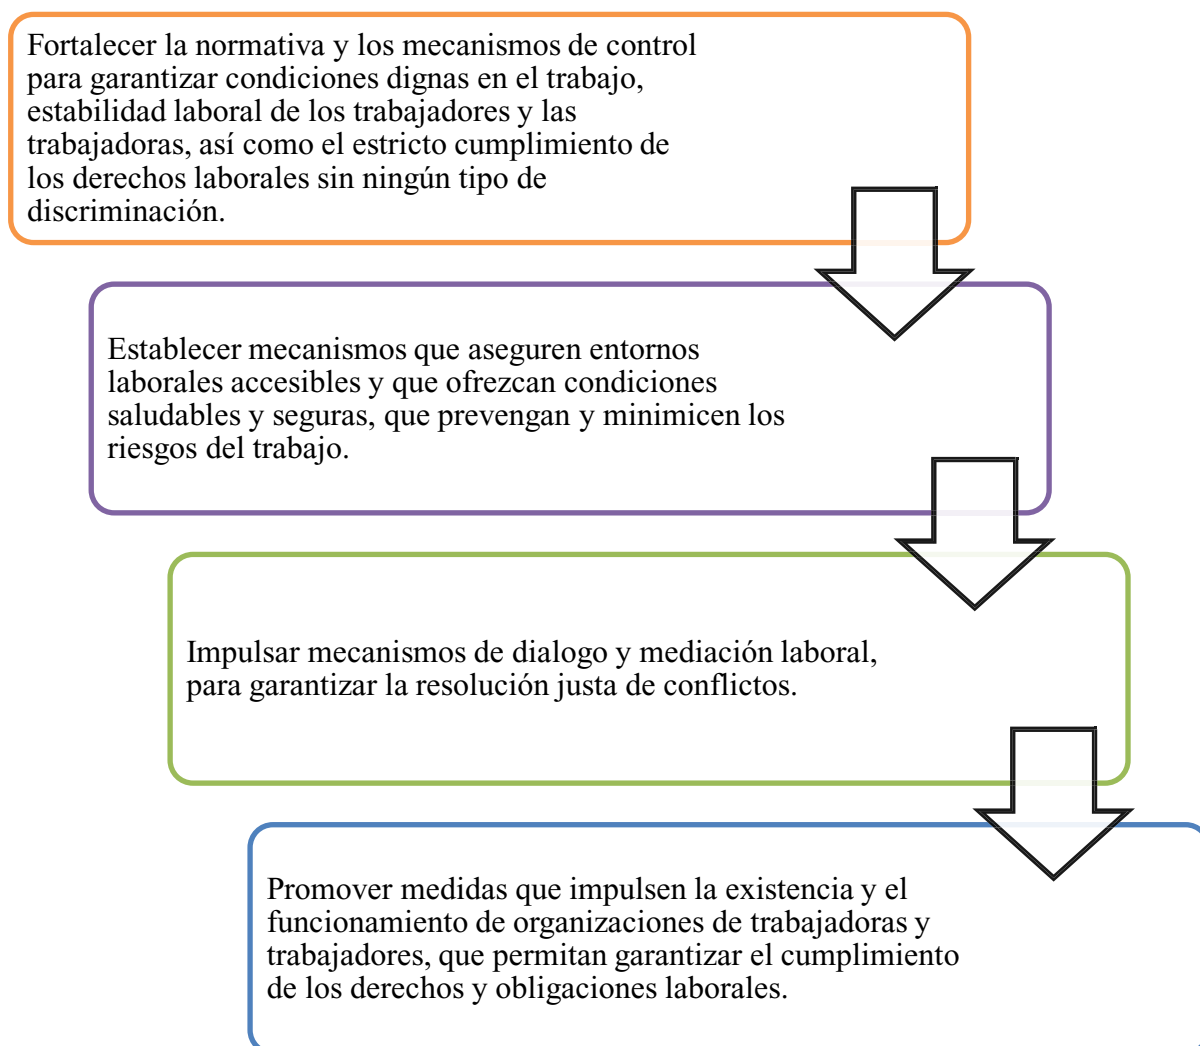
Fortalecer la normativa y los mecanismos de control para garantizar condiciones dignas en el trabajo, estabilidad laboral de los trabajadores y las trabajadoras, así como el estricto cumplimiento de los derechos laborales sin ningún tipo de discriminación.

Establecer mecanismos que aseguren entornos laborales accesibles y que ofrezcan condiciones saludables y seguras, que prevengan y minimicen los riesgos del trabajo.

Impulsar mecanismos de dialogo y mediación laboral, para garantizar la resolución justa de conflictos.

Promover medidas que impulsen la existencia y el funcionamiento de organizaciones de trabajadoras y trabajadores, que permitan garantizar el cumplimiento de los derechos y obligaciones laborales.